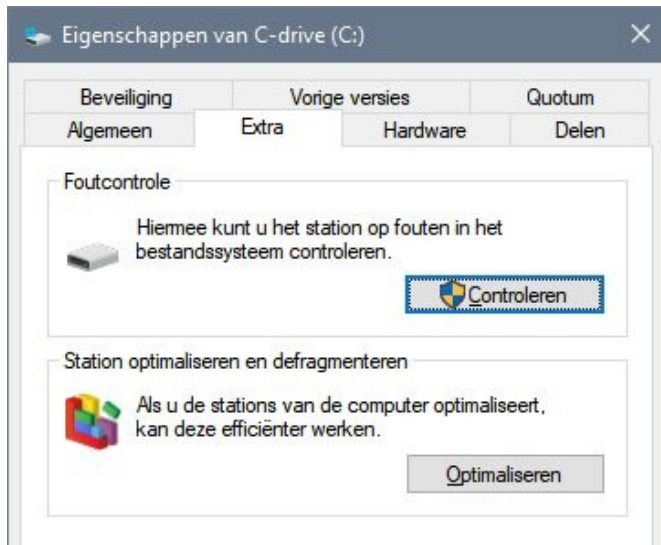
Eigenschappen van C-drive (C:)

Beveiliging
Vorige versies
Quotum
Algemeen
Extra
Hardware
Delen

Foutcontrole

Hiermee kunt u het station op fouten in het bestandssysteem controleren.

Controleren

Station optimaliseren en defragmenteren

Als u de stations van de computer optimaliseert, kan deze efficiënter werken.

Optimaliseren